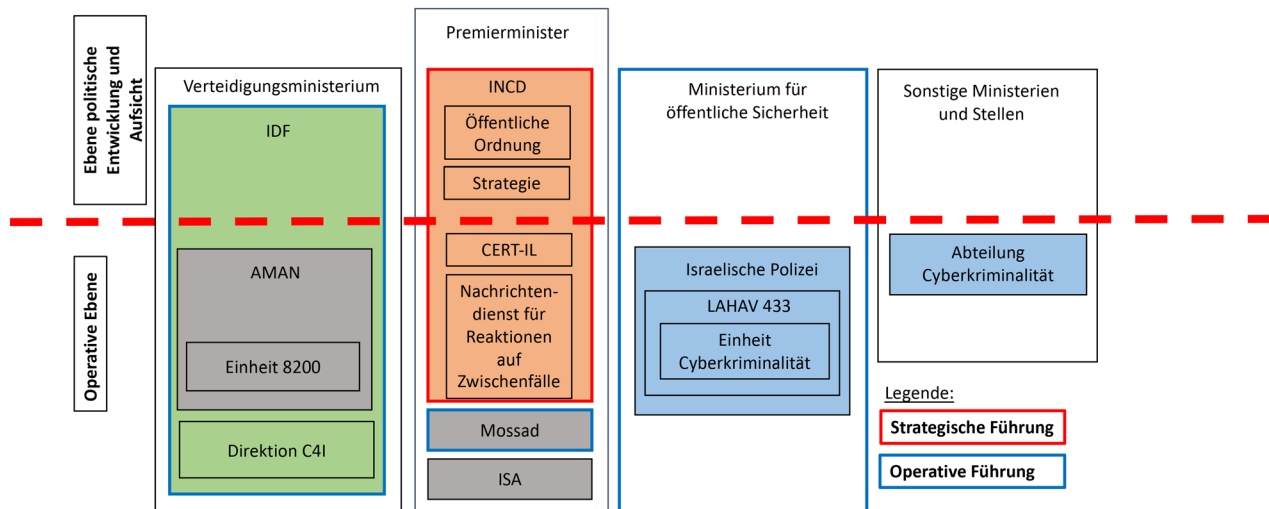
Ebene politische Entwicklung und Aufsicht

Operative Ebene

Verteidigungsministerium

IDF

AMAN

Einheit 8200

Direktion C4I

Premierminister

INCD

Öffentliche Ordnung

Strategie

CERT-IL

Nachrichtendienst für Reaktionen auf Zwischenfälle

Mossad

ISA

Ministerium für öffentliche Sicherheit

Israelische Polizei

LAHAV 433

Einheit Cyberkriminalität

Sonstige Ministerien und Stellen

Abteilung Cyberkriminalität

Legende:

Strategische Führung

Operative Führung